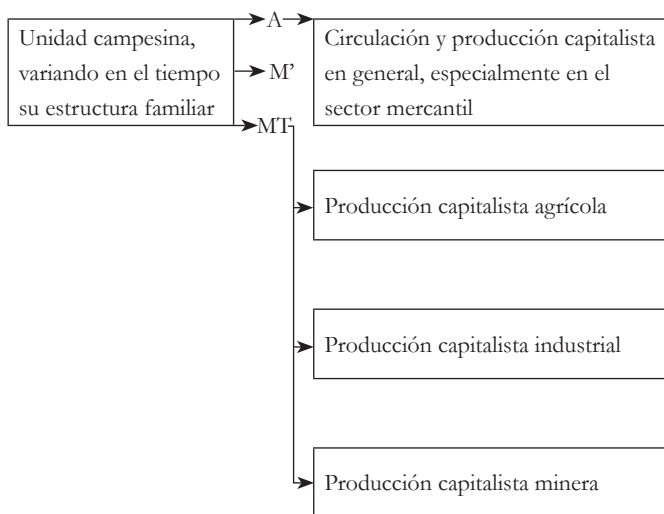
Unidad campesina, variando en el tiempo su estructura familiar

A

M’

MT

Circulación y producción capitalista en general, especialmente en el sector mercantil

Producción capitalista agrícola

Producción capitalista industrial

Producción capitalista minera